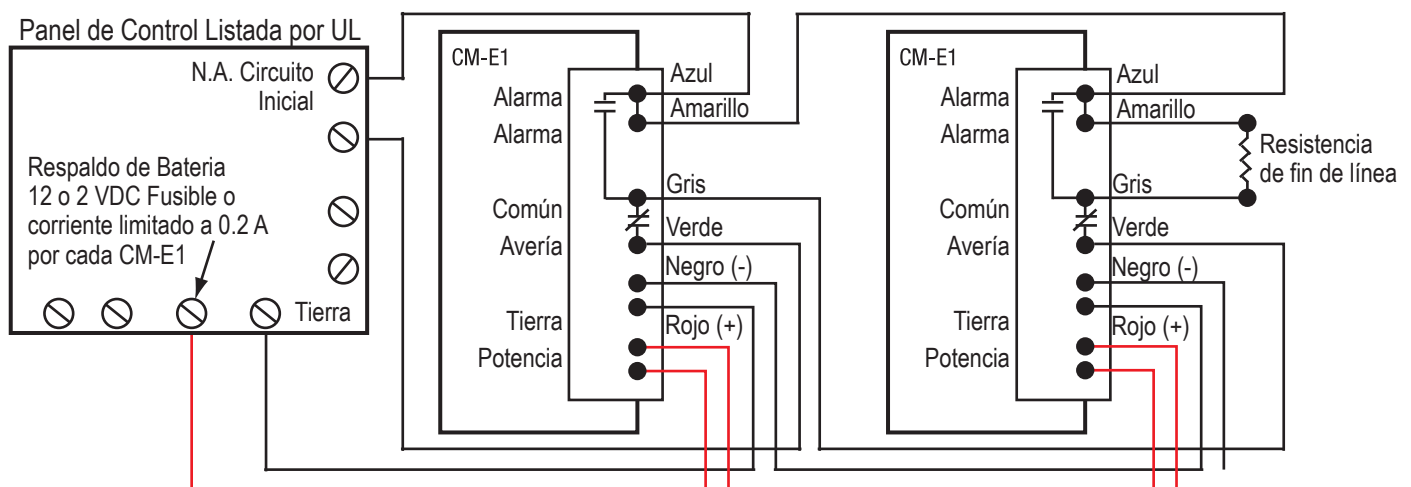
Panel de Control Listada por UL

N.A. Circuito Inicial

Respaldo de Bateria 12 o 2 VDC Fusible o corriente limitado a 0.2 A por cada CM-E1

Tierra

CM-E1

Alarma
Alarma
Común
Avería
Tierra
Potencia

Azul
Amarillo
Gris
Verde
Negro (-)
Rojo (+)

CM-E1

Alarma
Alarma
Común
Avería
Tierra
Potencia

Azul
Amarillo
Gris
Verde
Negro (-)
Rojo (+)

Resistencia de fin de línea